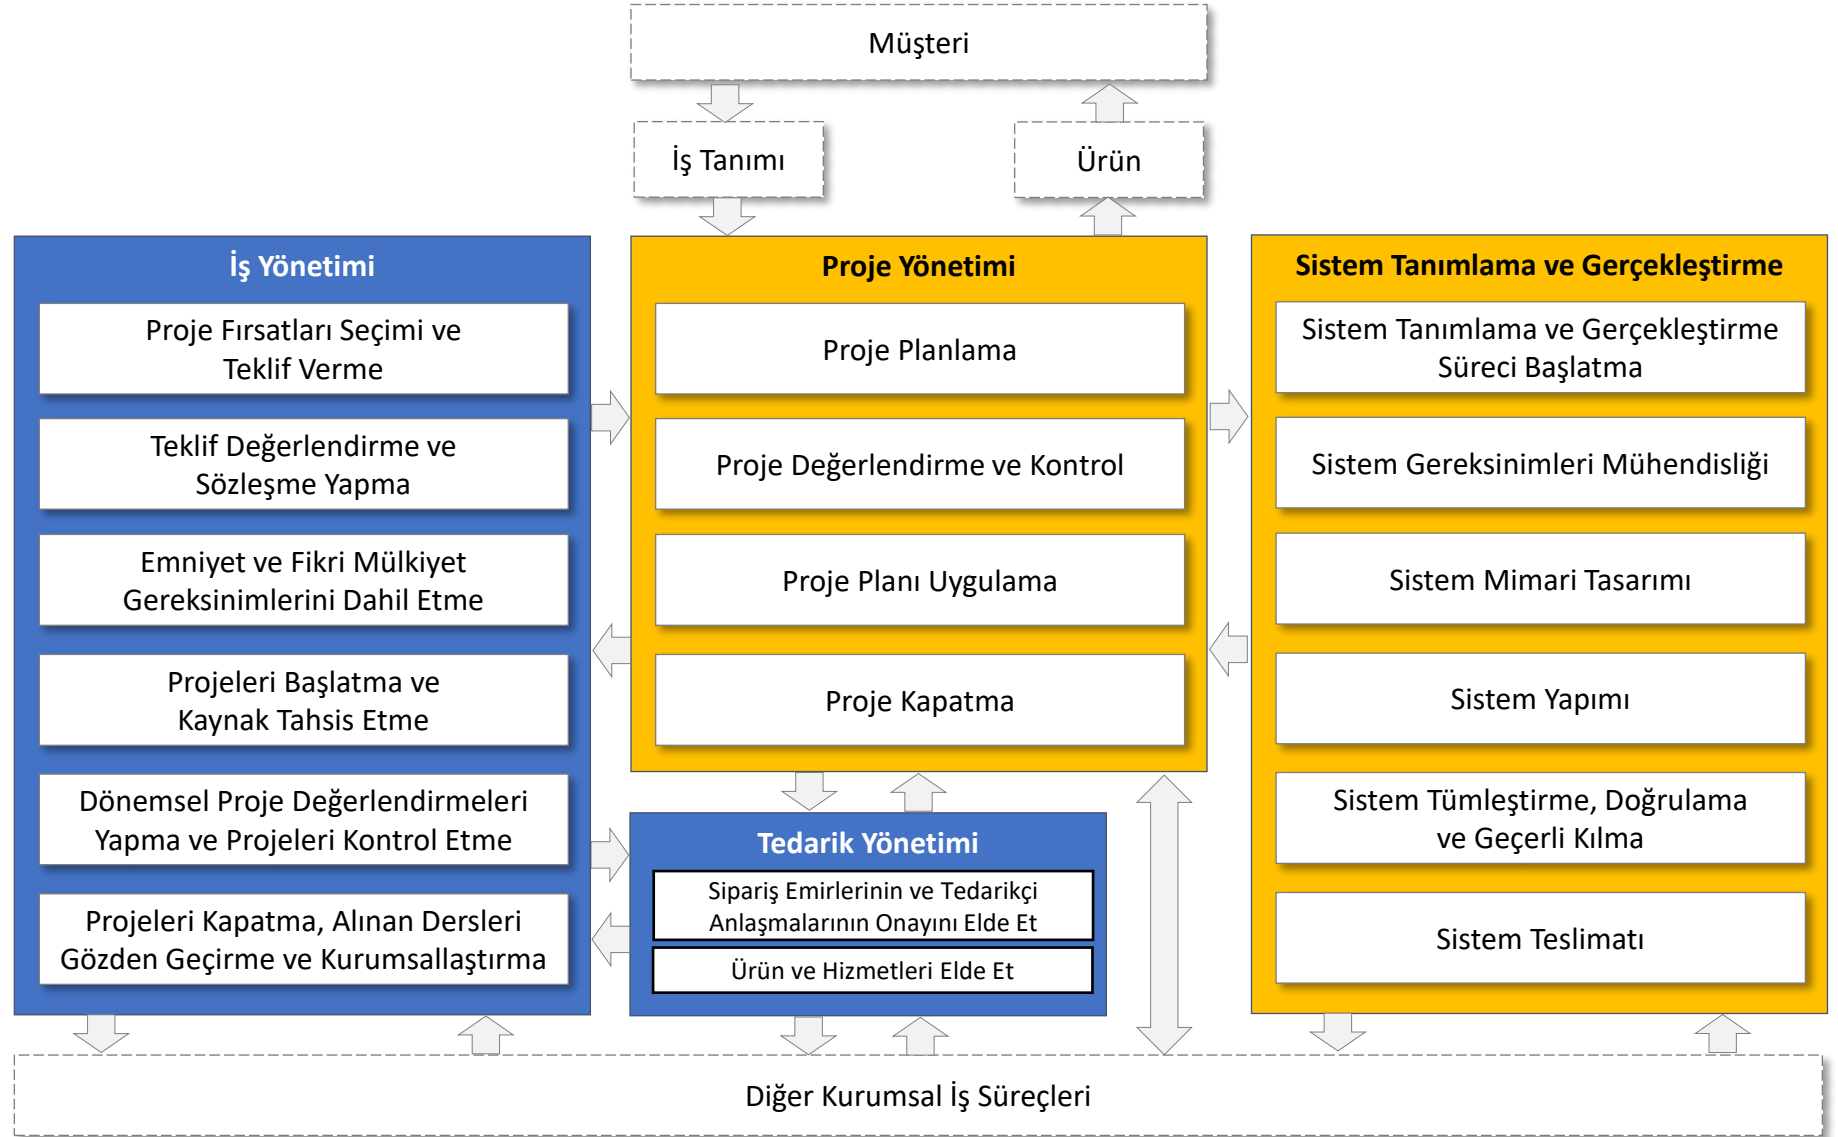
Müşteri

İş Tanımı

Ürün

İş Yönetimi

Proje Fırsatları Seçimi ve Teklif Verme

Teklif Değerlendirme ve Sözleşme Yapma

Emniyet ve Fikri Mülkiyet Gereksinimlerini Dahil Etme

Projeleri Başlatma ve Kaynak Tahsis Etme

Dönemsel Proje Değerlendirmeleri Yapma ve Projeleri Kontrol Etme

Projeleri Kapatma, Alınan Dersleri Gözden Geçirme ve Kurumsallaştırma

Proje Yönetimi

Proje Planlama

Proje Değerlendirme ve Kontrol

Proje Planı Uygulama

Proje Kapatma

Tedarik Yönetimi

Sipariş Emirlerinin ve Tedarikçi Anlaşmalarının Onayını Elde Et

Ürün ve Hizmetleri Elde Et

Sistem Tanımlama ve Gerçekleştirme

Sistem Tanımlama ve Gerçekleştirme Süreci Başlatma

Sistem Gereksinimleri Mühendisliği

Sistem Mimari Tasarımı

Sistem Yapımı

Sistem Tümleştirme, Doğrulama ve Geçerli Kılma

Sistem Teslimatı

Diğer Kurumsal İş Süreçleri